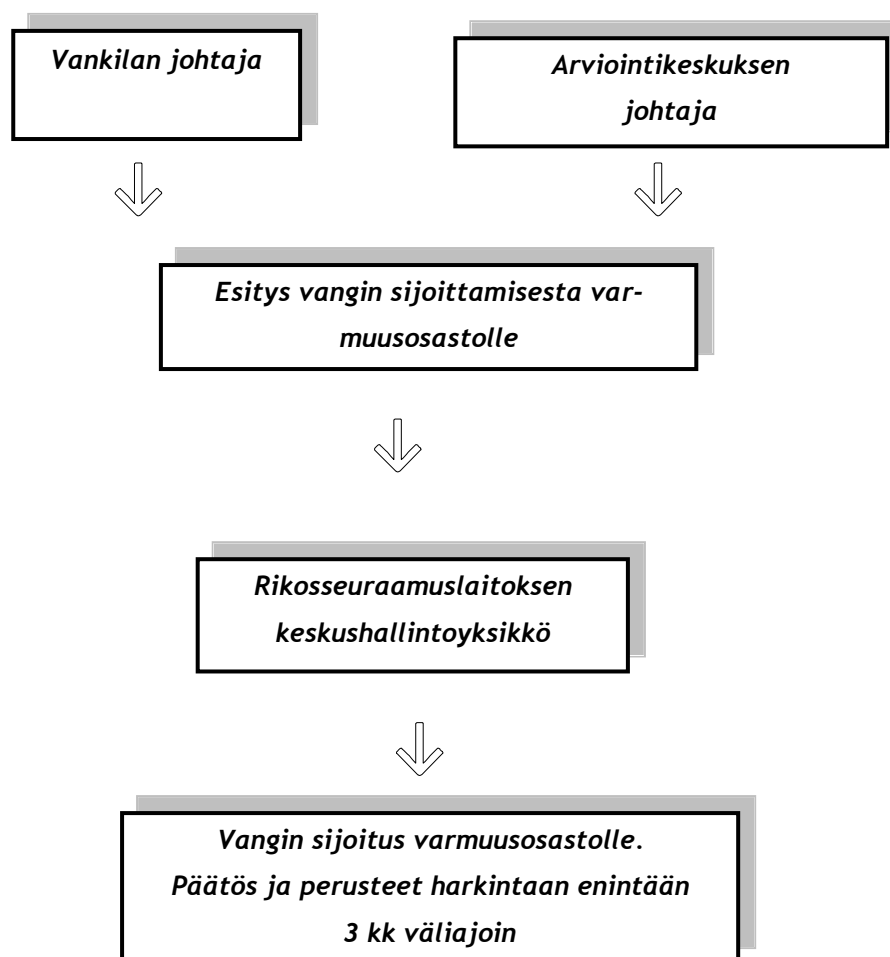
Vankilan johtaja

Arviointikeskuksen johtaja

Esitys vangin sijoittamisesta varmuusosastolle

Rikosseuraamuslaitoksen keskushallintoyksikkö

Vangin sijoitus varmuusosastolle.
Päätös ja perusteet harkintaan enintään 3 kk väliajoin